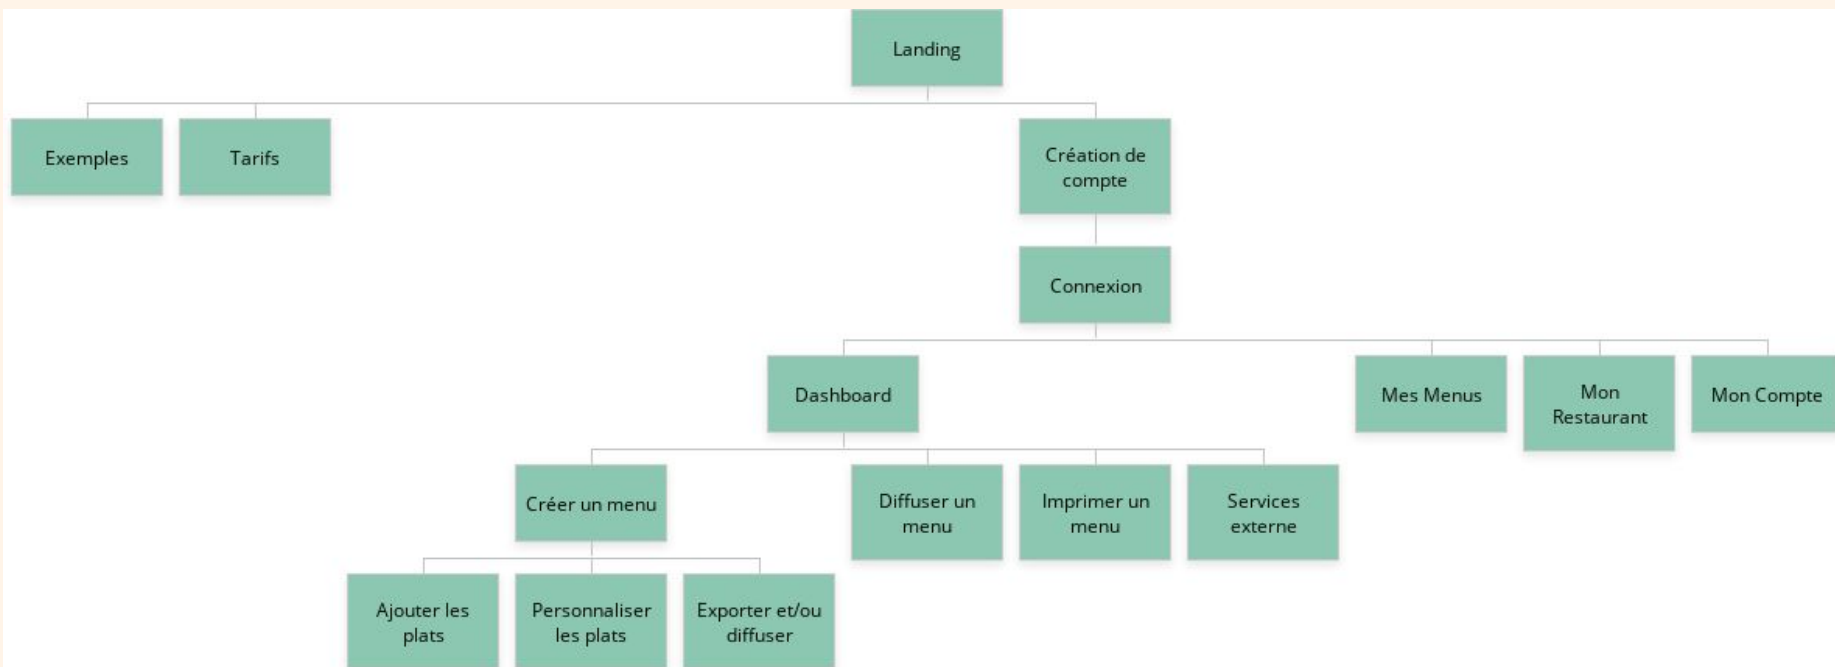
Landing

Exemples

Tarifs

Création de compte

Connexion

Dashboard

Mes Menus

Mon Restaurant

Mon Compte

Créer un menu

Diffuser un menu

Imprimer un menu

Services externe

Ajouter les plats

Personnaliser les plats

Exporter et/ou diffuser